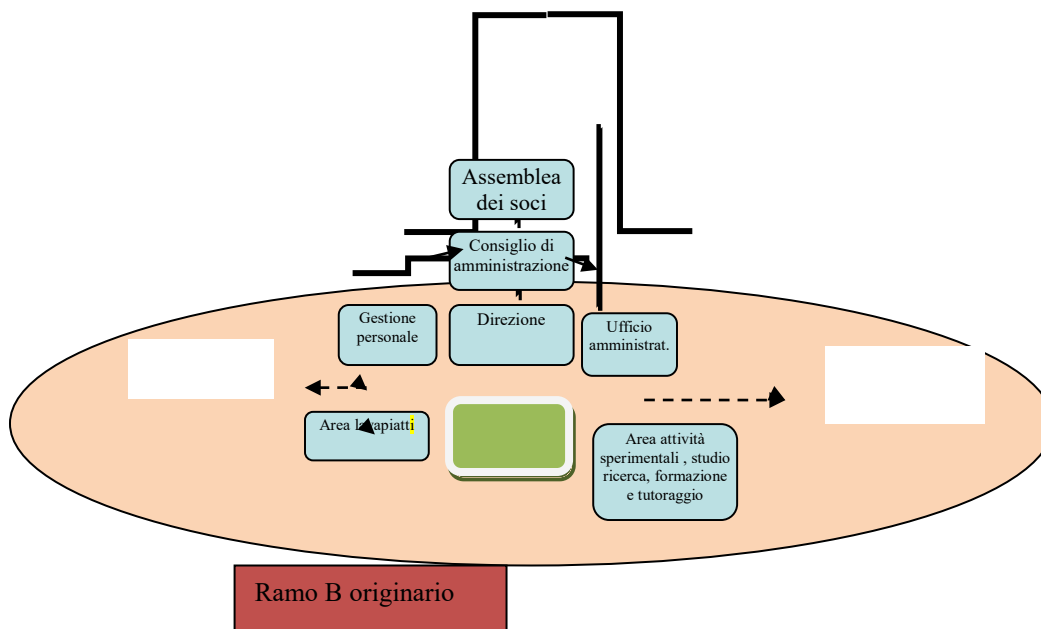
Assemblea dei soci

Consiglio di amministrazione

Gestione personale

Direzione

Ufficio amministrat.

Area lavapiatti

Area attività sperimentali , studio ricerca, formazione e tutoraggio

Ramo B originario